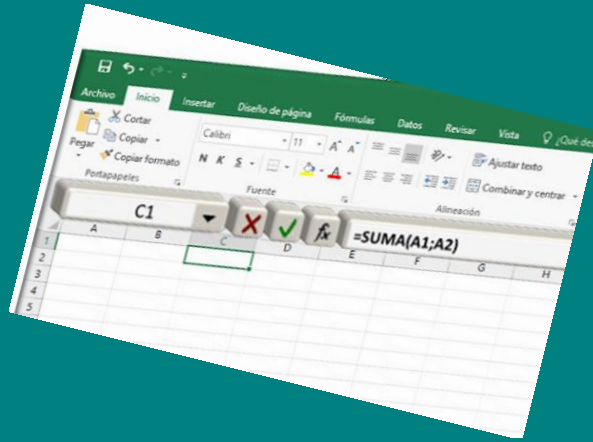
Archivo Inicio Insertar Diseño de página Fórmulas Datos Revisar Vista ¿Qué des

Pegar Cortar Copiar Copiar formato
Portapapeles

Calibri 11 A A
N K S A
Fuente

Ajustar texto
Combinar y centrar
Alineación

C1 $f_x$ =SUMA(A1;A2)

A B C D E F G H
1
2
3
4
5